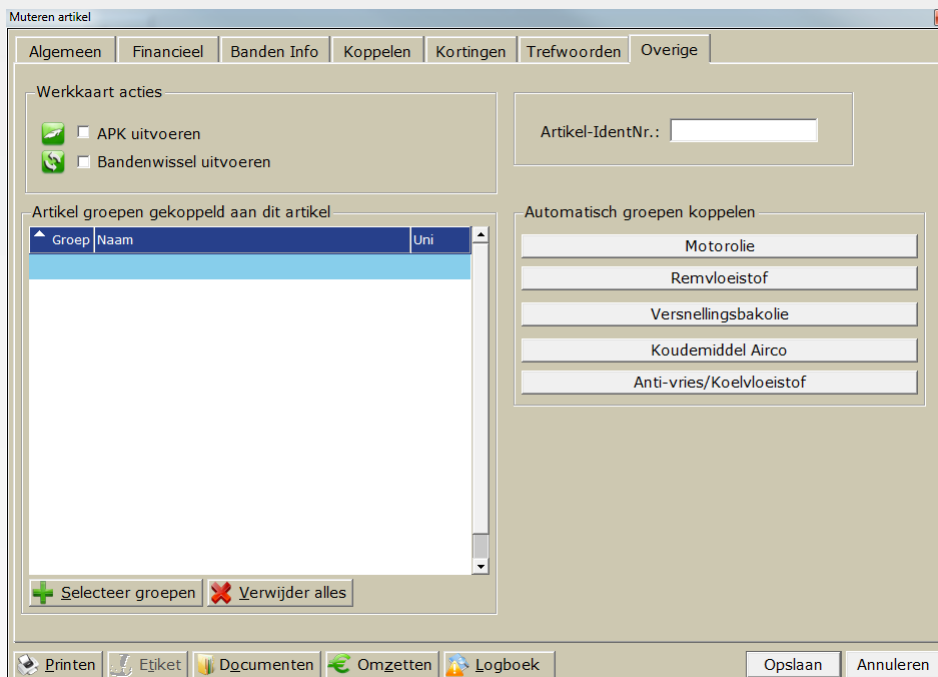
Muteren artikel

Algemeen | Financieel | Banden Info | Koppelen | Kortingen | Trefwoorden | Overige

Werkkaart acties
APK uitvoeren
Bandenwissel uitvoeren

Artikel-IdentNr.:

Artikel groepen gekoppeld aan dit artikel

| Groep | Naam | Uni |
|---|---|---|

Selecteer groepen
Verwijder alles

Automatisch groepen koppelen
Motorolie
Remvloeistof
Versnellingsbakolie
Koudemiddel Airco
Anti-vries/Koelvloeistof

Printen
Etiket
Documenten
Omzetten
Logboek
Opslaan
Annuleren